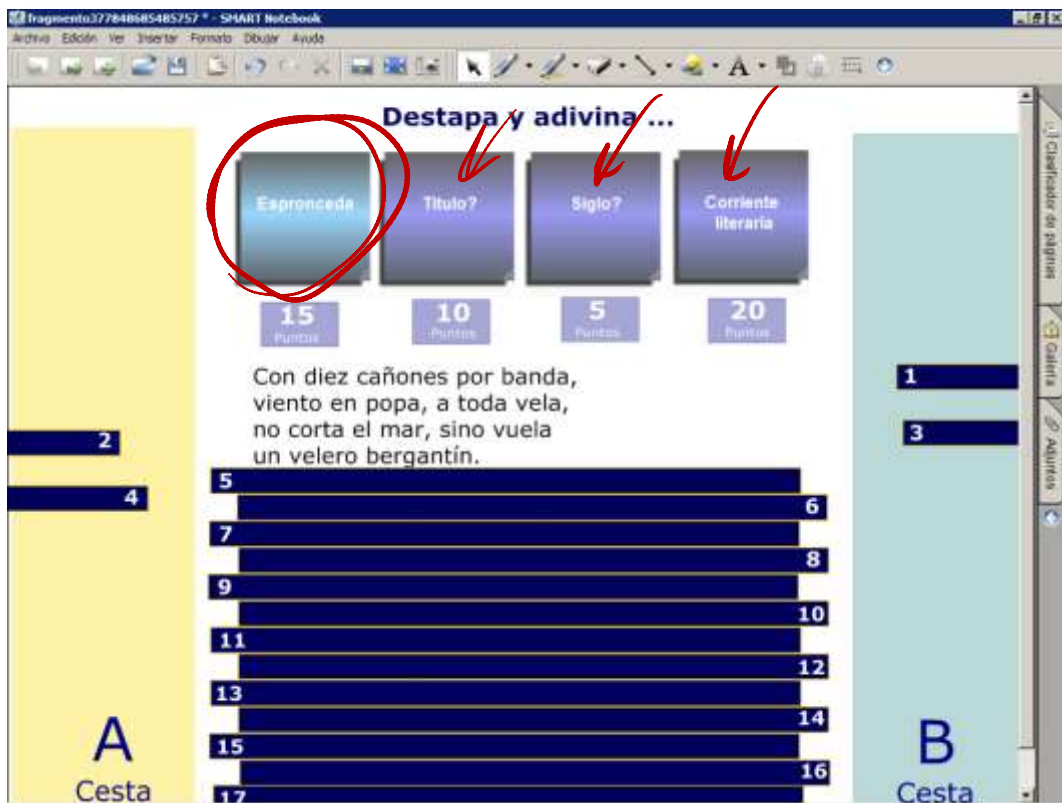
fragmento377840685485757 * - SMART Notebook

Archivo Edición Ver Insertar Formato Dibujar Ayuda

Destapa y adivina ...

Espronceda

Título?

Siglo?

Corriente literaria

15 Puntos

10 Puntos

5 Puntos

20 Puntos

Con diez cañones por banda, viento en popa, a toda vela, no corta el mar, sino vuela un velero bergantín.

1

2

3

4

5

6

7

8

9

10

11

12

13

14

15

16

17

A
Cesta

B
Cesta

Clasificador de páginas

Galería

Adjuntos